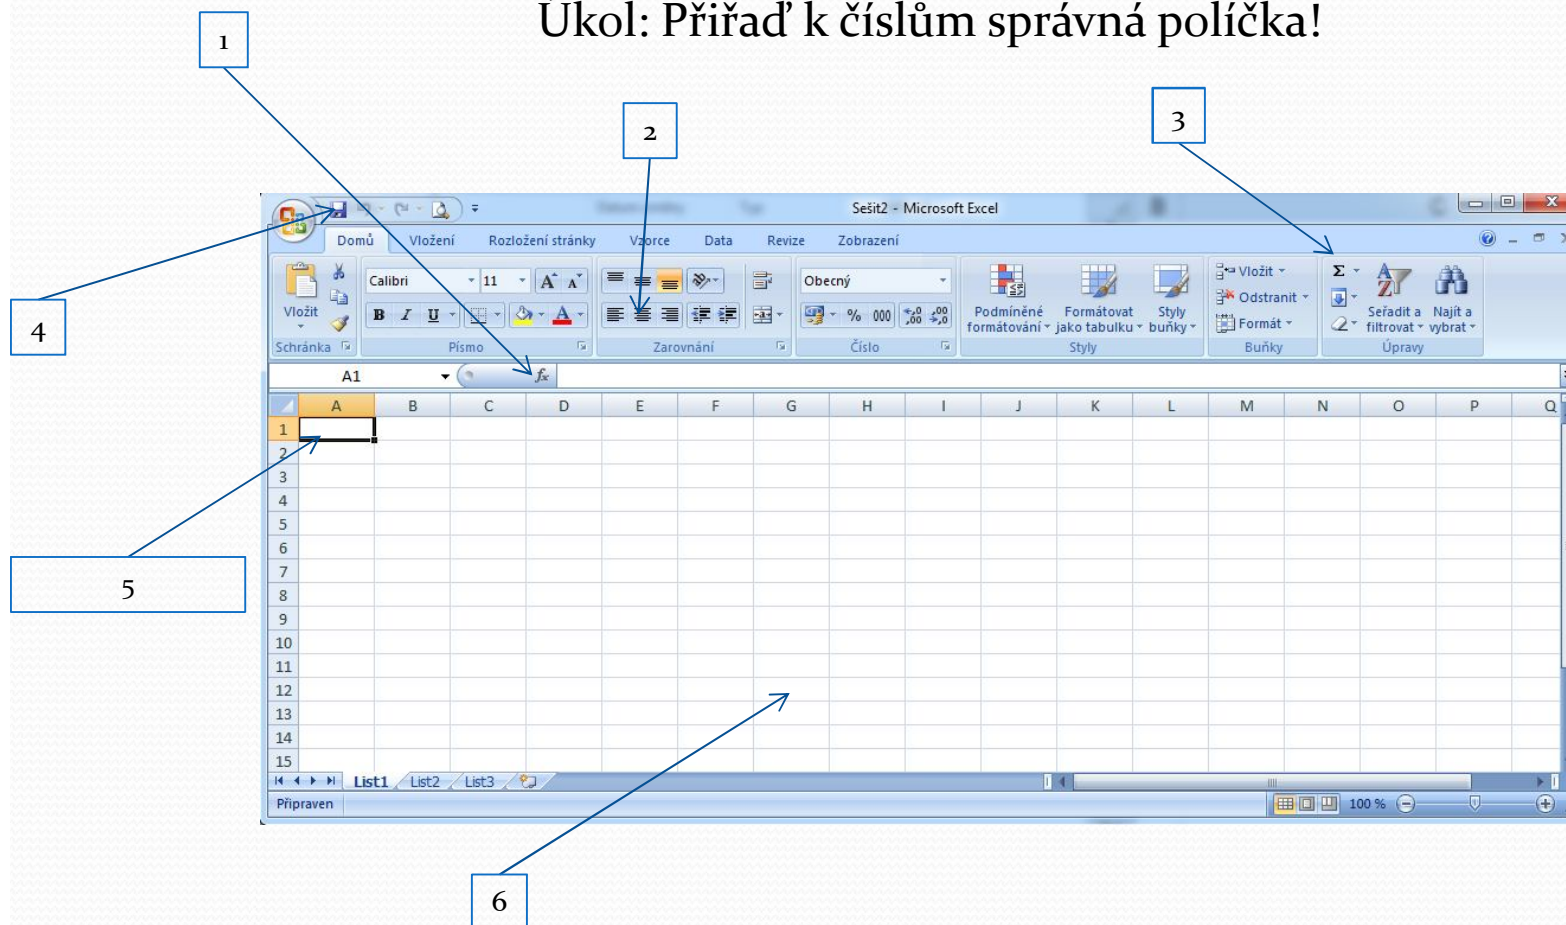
Úkol: Přiřaď k číslům správná políčka!

1

2

3

4

5

6

Sešit2 - Microsoft Excel

Domů Vložení Rozložení stránky Vzorce Data Revize Zobrazení

Vložit
Schránka

Calibri 11
B I U
Písmo

Zarovnání

Obecný
% 000
Číslo

Podmíněné formátování
Formátovat jako tabulku
Styly buňky
Styly

Vložit
Odstranit
Formát
Buňky

Seřadit a filtrovat
Najít a vybrat
Úpravy

A1 $f_x$

| | A | B | C | D | E | F | G | H | I | J | K | L | M | N | O | P | Q |
|---|---|---|---|---|---|---|---|---|---|---|---|---|---|---|---|---|---|
| 1 | | | | | | | | | | | | | | | | | |
| 2 | | | | | | | | | | | | | | | | | |
| 3 | | | | | | | | | | | | | | | | | |
| 4 | | | | | | | | | | | | | | | | | |
| 5 | | | | | | | | | | | | | | | | | |
| 6 | | | | | | | | | | | | | | | | | |
| 7 | | | | | | | | | | | | | | | | | |
| 8 | | | | | | | | | | | | | | | | | |
| 9 | | | | | | | | | | | | | | | | | |
| 10 | | | | | | | | | | | | | | | | | |
| 11 | | | | | | | | | | | | | | | | | |
| 12 | | | | | | | | | | | | | | | | | |
| 13 | | | | | | | | | | | | | | | | | |
| 14 | | | | | | | | | | | | | | | | | |
| 15 | | | | | | | | | | | | | | | | | |

List1 List2 List3

Připraven 100 %